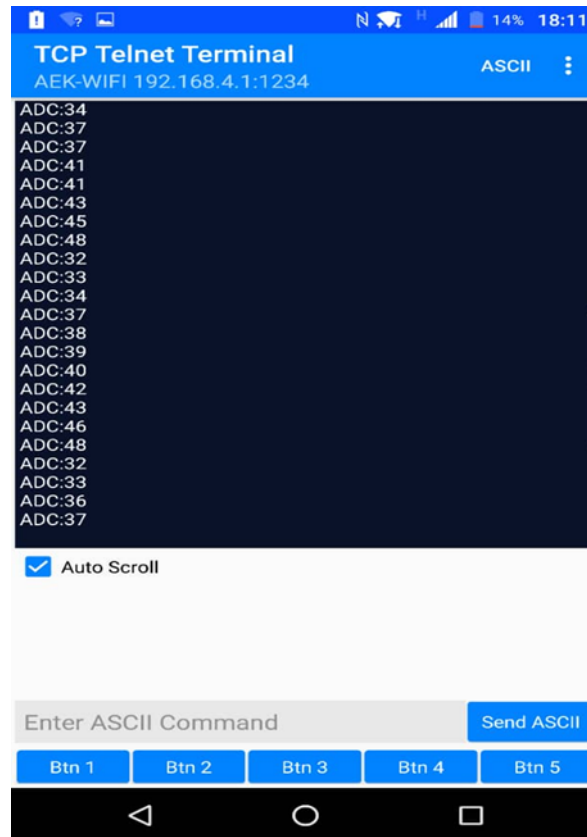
H 14% 18:11

TCP Telnet Terminal
AEK-WIFI 192.168.4.1:1234
ASCII

ADC:34
ADC:37
ADC:37
ADC:41
ADC:41
ADC:43
ADC:45
ADC:48
ADC:32
ADC:33
ADC:34
ADC:37
ADC:38
ADC:39
ADC:40
ADC:42
ADC:43
ADC:46
ADC:48
ADC:32
ADC:33
ADC:36
ADC:37

Auto Scroll

Enter ASCII Command
Send ASCII

Btn 1
Btn 2
Btn 3
Btn 4
Btn 5